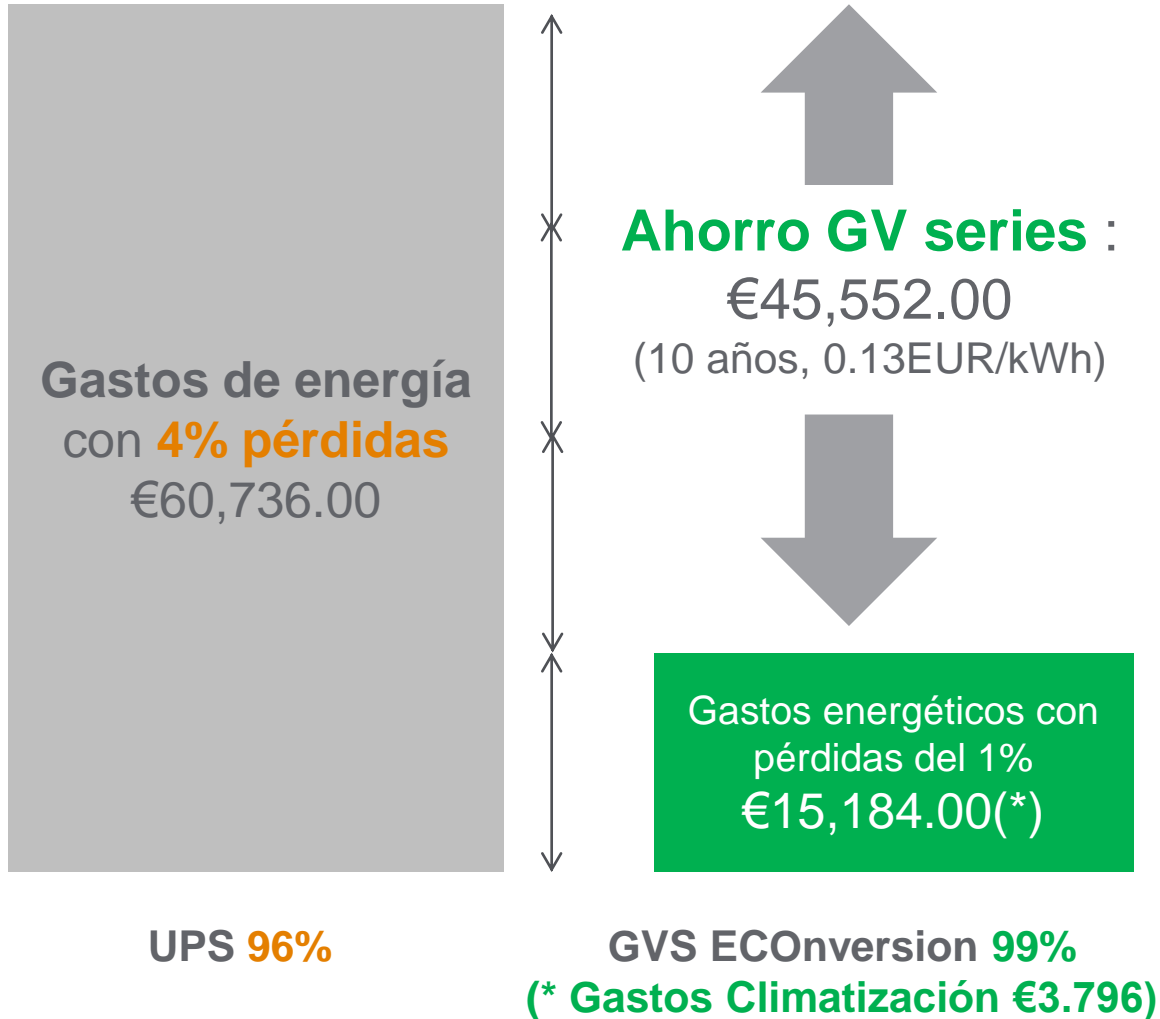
Gastos de energía con 4% pérdidas €60,736.00

Ahorro GV series : €45,552.00 (10 años, 0.13EUR/kWh)

Gastos energéticos con pérdidas del 1% €15,184.00(*)

UPS 96%

GVS ECOnversion 99%
(* Gastos Climatización €3.796)